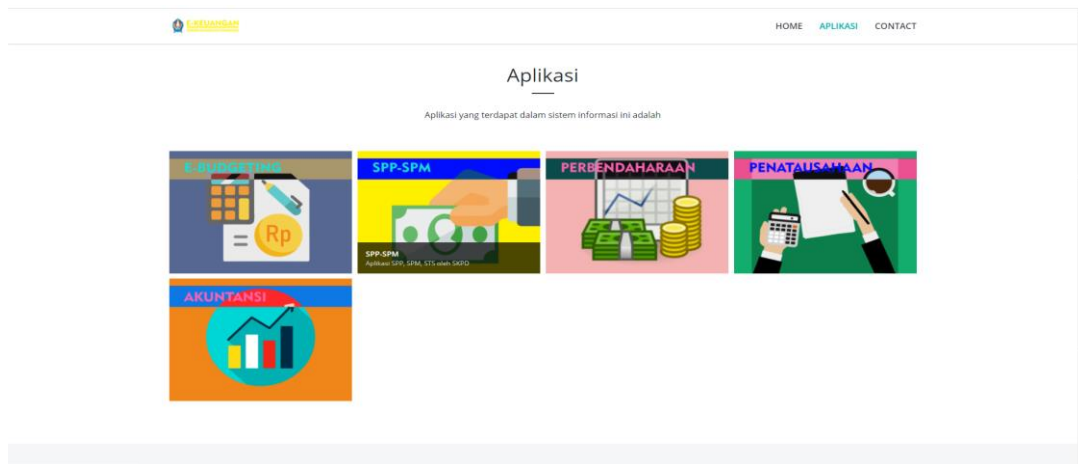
E-KEUANGAN

HOME APLIKASI CONTACT

Aplikasi

Aplikasi yang terdapat dalam sistem informasi ini adalah

E-BUDGETING

Rp

SPP-SPM

SPP-SPM
Aplikasi SPP, SPM, STS oleh SKPD

PERBENDAHARAAN

PENATAUSAHAAN

AKUNTANSI